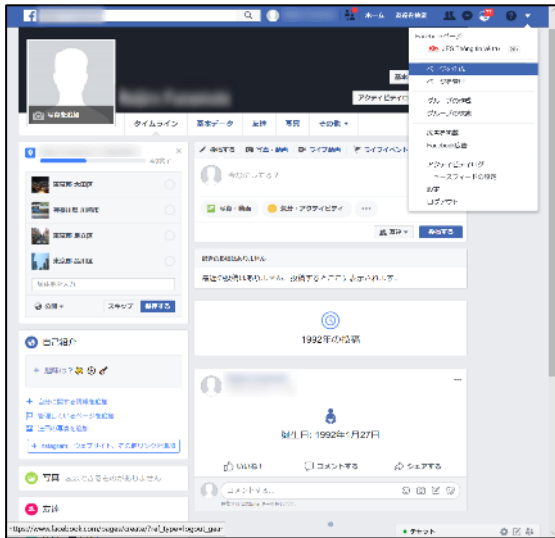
ホーム 友達を検索

Facebookページ
ページを作成
広告を作成
グループの作成
グループの管理
広告を管理
Facebook広告
アクティビティログ
ニュースフィードの設定
設定
ログアウト

アクティビティログ

タイムライン 基本データ 友達 写真 その他

投稿する 写真・動画 ライブ動画 ライフイベント

今なにしてる？

写真・動画 気分・アクティビティ ...

公開 投稿する

スキップ 保存する

自己紹介

1992年の投稿

誕生日: 1992年4月27日

いいね！ コメントする シェアする

写真

友達

チャット

https://www.facebook.com/pages/create/?ref_type=logout_gear